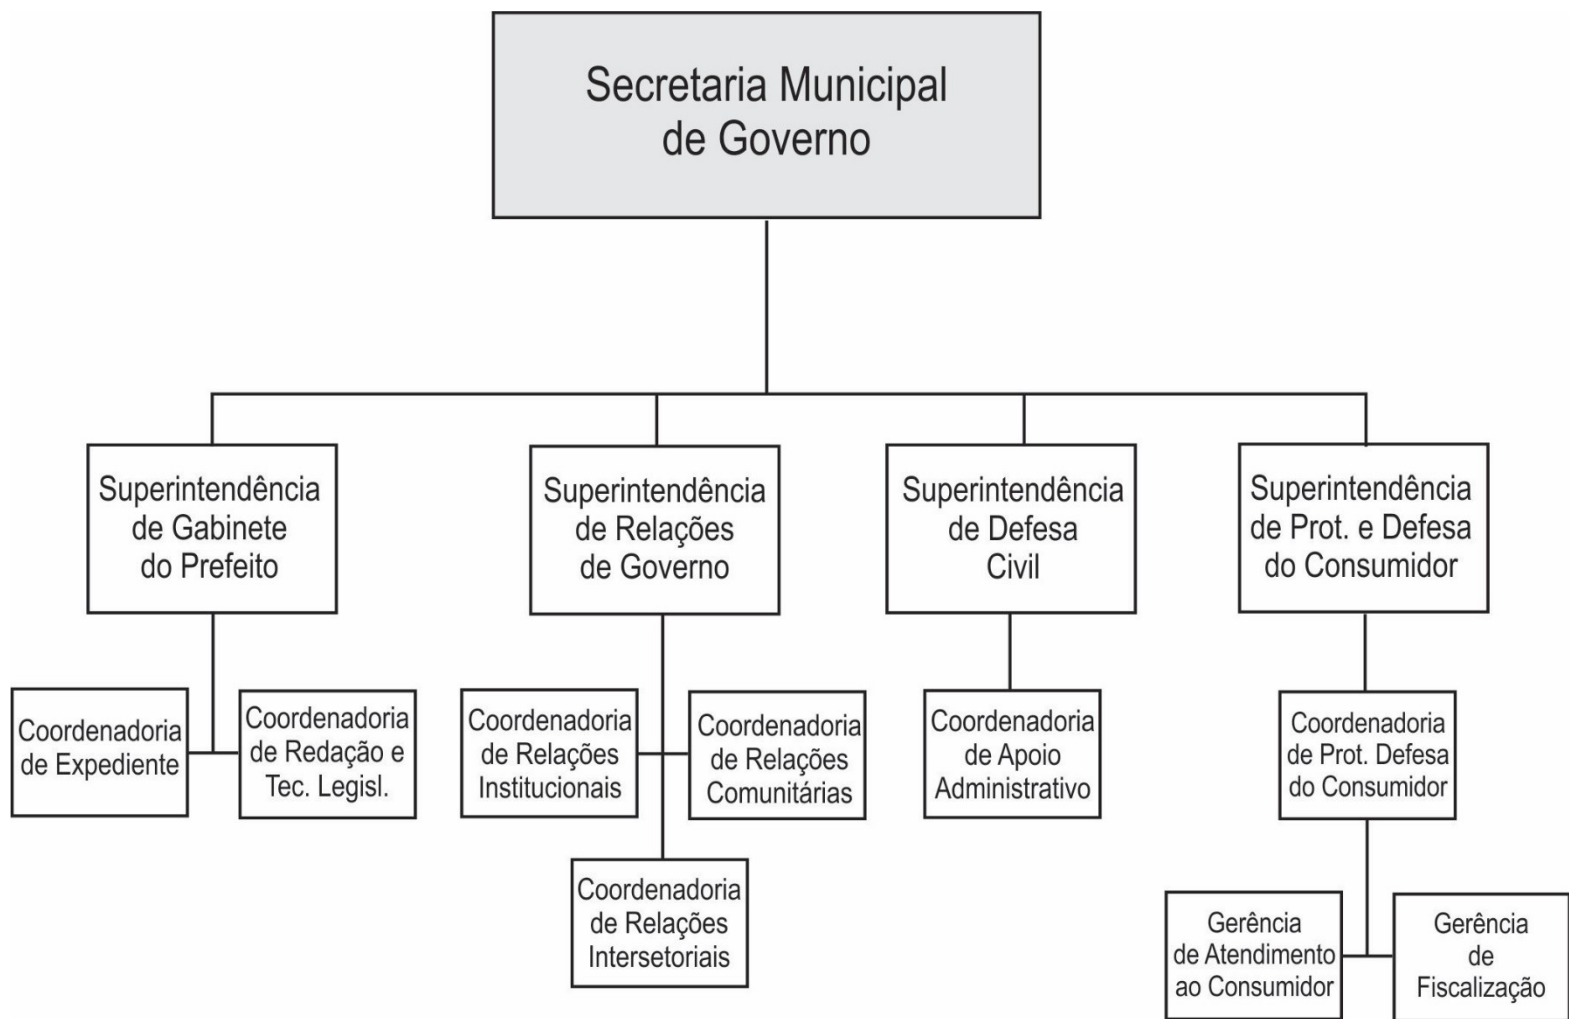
Secretaria Municipal de Governo

Superintendência de Gabinete do Prefeito

Coordenadoria de Expediente

Coordenadoria de Redação e Tec. Legisl.

Superintendência de Relações de Governo

Coordenadoria de Relações Institucionais

Coordenadoria de Relações Comunitárias

Coordenadoria de Relações Intersetoriais

Superintendência de Defesa Civil

Coordenadoria de Apoio Administrativo

Superintendência de Prot. e Defesa do Consumidor

Coordenadoria de Prot. Defesa do Consumidor

Gerência de Atendimento ao Consumidor

Gerência de Fiscalização